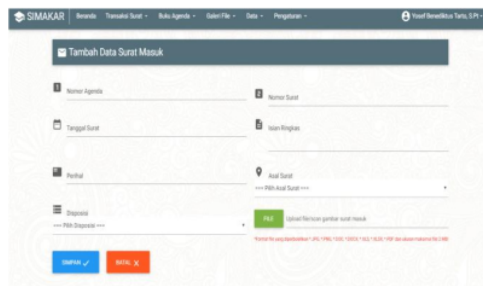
SIMAKAR Beranda Transaksi Surat Buku Agenda Galeri File Data Pengaturan Yosef Benediktus Tarts, S.Pd

Tambah Data Surat Masuk

Nomor Agenda

Nomor Surat

Tanggal Surat

Isian Ringkas

Perihal

Asal Surat
---- Pilih Asal Surat ----

Disposisi
---- Pilih Disposisi ----

FILE Upload file/scan gambar surat masuk

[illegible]

SIMPAN

BATAL